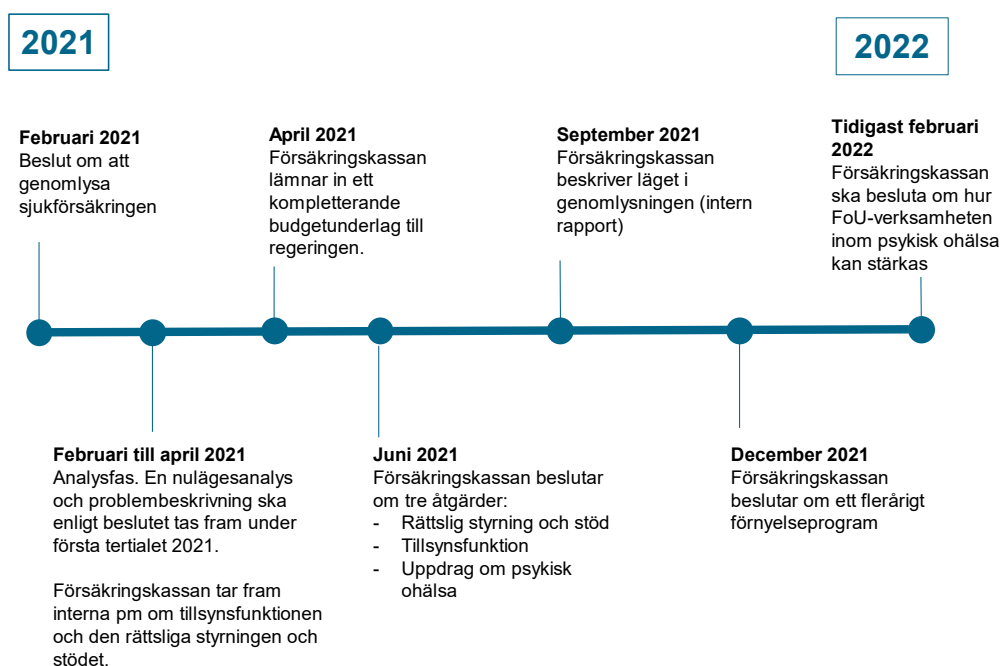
2021

2022

**Februari 2021**
Beslut om att genomlysa sjukförsäkringen

**April 2021**
Försäkringskassan lämnar in ett kompletterande budgetunderlag till regeringen.

**September 2021**
Försäkringskassan beskriver läget i genomlysningen (intern rapport)

**Tidigast februari 2022**
Försäkringskassan ska besluta om hur FoU-verksamheten inom psykisk ohälsa kan stärkas

**Februari till april 2021**
Analysfas. En nulägesanalys och problembeskrivning ska enligt beslutet tas fram under första tertialet 2021.

Försäkringskassan tar fram interna pm om tillsynsfunktionen och den rättsliga styrningen och stödet.

**Juni 2021**
Försäkringskassan beslutar om tre åtgärder:
- Rättslig styrning och stöd
- Tillsynsfunktion
- Uppdrag om psykisk ohälsa

**December 2021**
Försäkringskassan beslutar om ett flerårigt förnyelseprogram